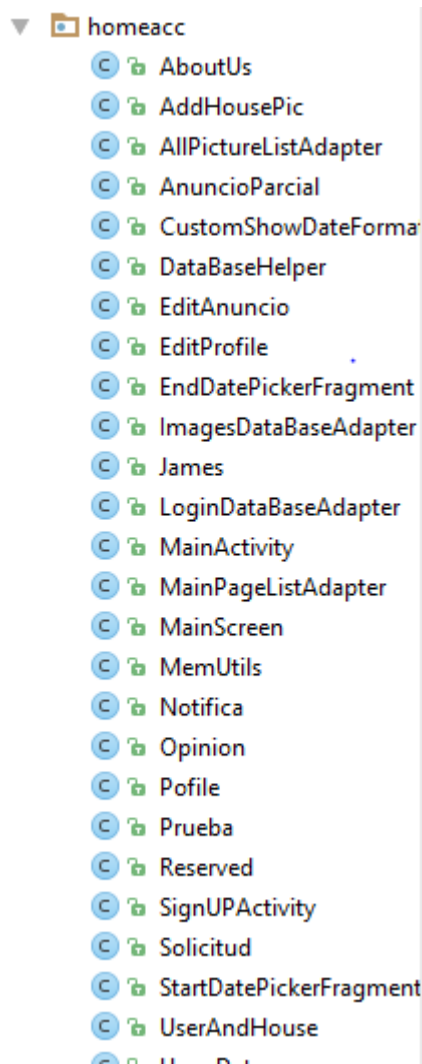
homeacc
AboutUs
AddHousePic
AllPictureListAdapter
AnuncioParcial
CustomShowDateForma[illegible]
DataBaseHelper
EditAnuncio
EditProfile
EndDatePickerFragment
ImagesDataBaseAdapter
James
LoginDataBaseAdapter
MainActivity
MainPageListAdapter
MainScreen
MemUtils
Notifica
Opinion
Pofile
Prueba
Reserved
SignUPActivity
Solicitud
StartDatePickerFragment
UserAndHouse
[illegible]